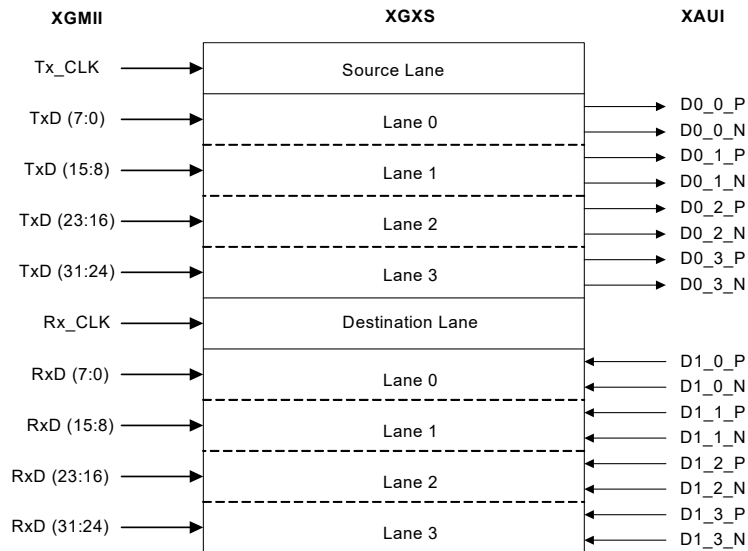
XGMII

XGXS

XAUI

Tx_CLK

Source Lane

TxD (7:0)

Lane 0

D0_0_P

D0_0_N

TxD (15:8)

Lane 1

D0_1_P

D0_1_N

TxD (23:16)

Lane 2

D0_2_P

D0_2_N

TxD (31:24)

Lane 3

D0_3_P

D0_3_N

Rx_CLK

Destination Lane

RxD (7:0)

Lane 0

D1_0_P

D1_0_N

RxD (15:8)

Lane 1

D1_1_P

D1_1_N

RxD (23:16)

Lane 2

D1_2_P

D1_2_N

RxD (31:24)

Lane 3

D1_3_P

D1_3_N